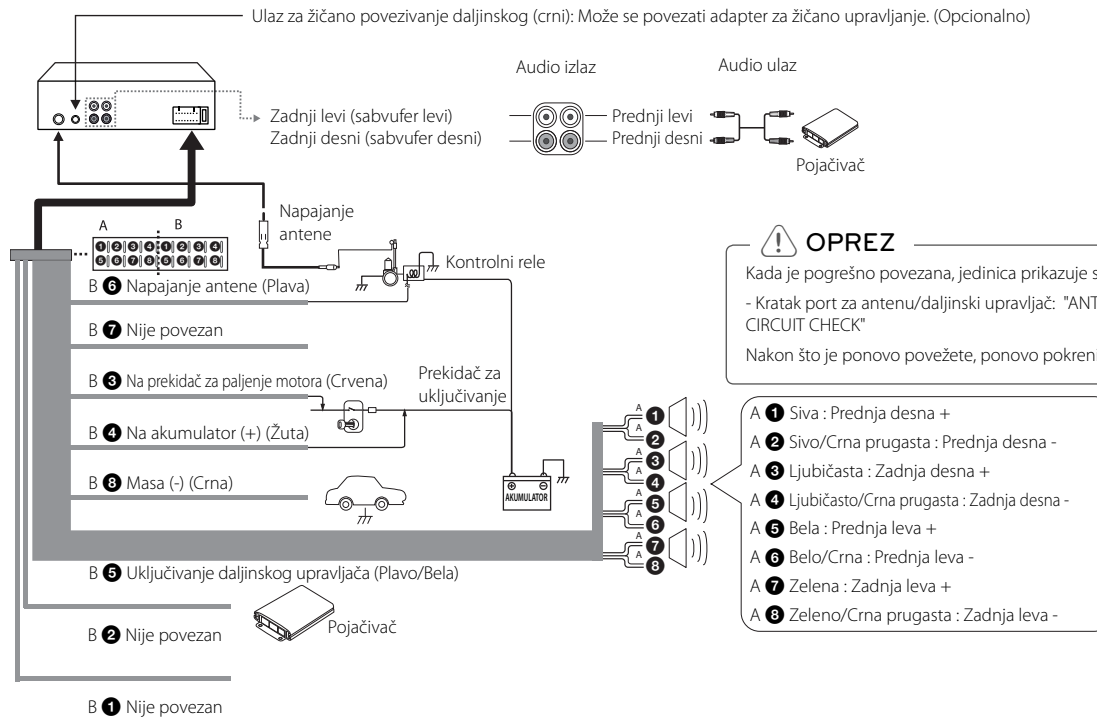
Ulaz za žičano povezivanje daljinskog (crni): Može se povezati adapter za žičano upravljanje. (Opcionalno)

Zadnji levi (sabvufer levi)
Zadnji desni (sabvufer desni)

Audio izlaz

Audio ulaz

Prednji levi
Prednji desni

Pojačivač

A B
❶❷❸❹❶❷❸❹
❺❻❼❽❺❻❼❽

Napajanje antene

Kontrolni rele

OPREZ

Kada je pogrešno povezana, jedinica prikazuje s

- Kratak port za antenu/daljinski upravljač: "ANT CIRCUIT CHECK"

Nakon što je ponovo povežete, ponovo pokren

B ❻ Napajanje antene (Plava)

B ❼ Nije povezan

B ❸ Na prekidač za paljenje motora (Crvena)

Prekidač za uključivanje

B ❹ Na akumulator (+) (Žuta)

B ❽ Masa (-) (Crna)

AKUMULATOR

A ❶ Siva : Prednja desna +
A ❷ Sivo/Crna prugasta : Prednja desna -
A ❸ Ljubičasta : Zadnja desna +
A ❹ Ljubičasto/Crna prugasta : Zadnja desna -
A ❺ Bela : Prednja leva +
A ❻ Belo/Crna : Prednja leva -
A ❼ Zelena : Zadnja leva +
A ❽ Zeleno/Crna prugasta : Zadnja leva -

A ❶ A ❷ A ❸ A ❹ A ❺ A ❻ A ❼ A ❽

B ❺ Uključivanje daljinskog upravljača (Plavo/Bela)

B ❷ Nije povezan

Pojačivač

B ❶ Nije povezan